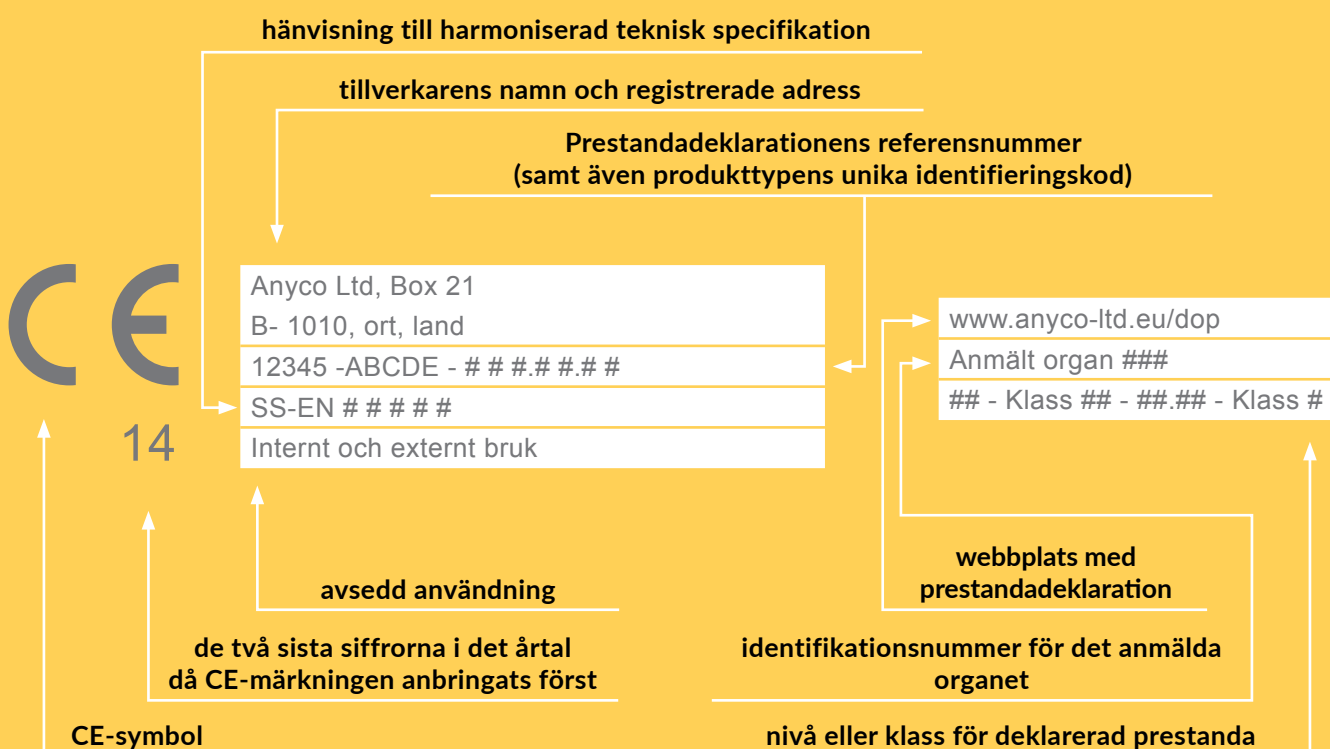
hänvisning till harmoniserad teknisk specifikation

tillverkarens namn och registrerade adress

Prestandadeklarationens referensnummer
(samt även produkttypens unika identifieringskod)

CE

14

Anyco Ltd, Box 21
B- 1010, ort, land
12345 -ABCDE - # # #.# # #.# #
SS-EN # # # # #
Internt och externt bruk

www.anyco-ltd.eu/dop
Anmält organ ###
## - Klass ## - ##.## - Klass #

webbplats med prestandadeklaration

avsedd användning

de två sista siffrorna i det årtal då CE-märkningen anbringats först

identifikationsnummer för det anmälda organet

CE-symbol

nivå eller klass för deklarerad prestanda